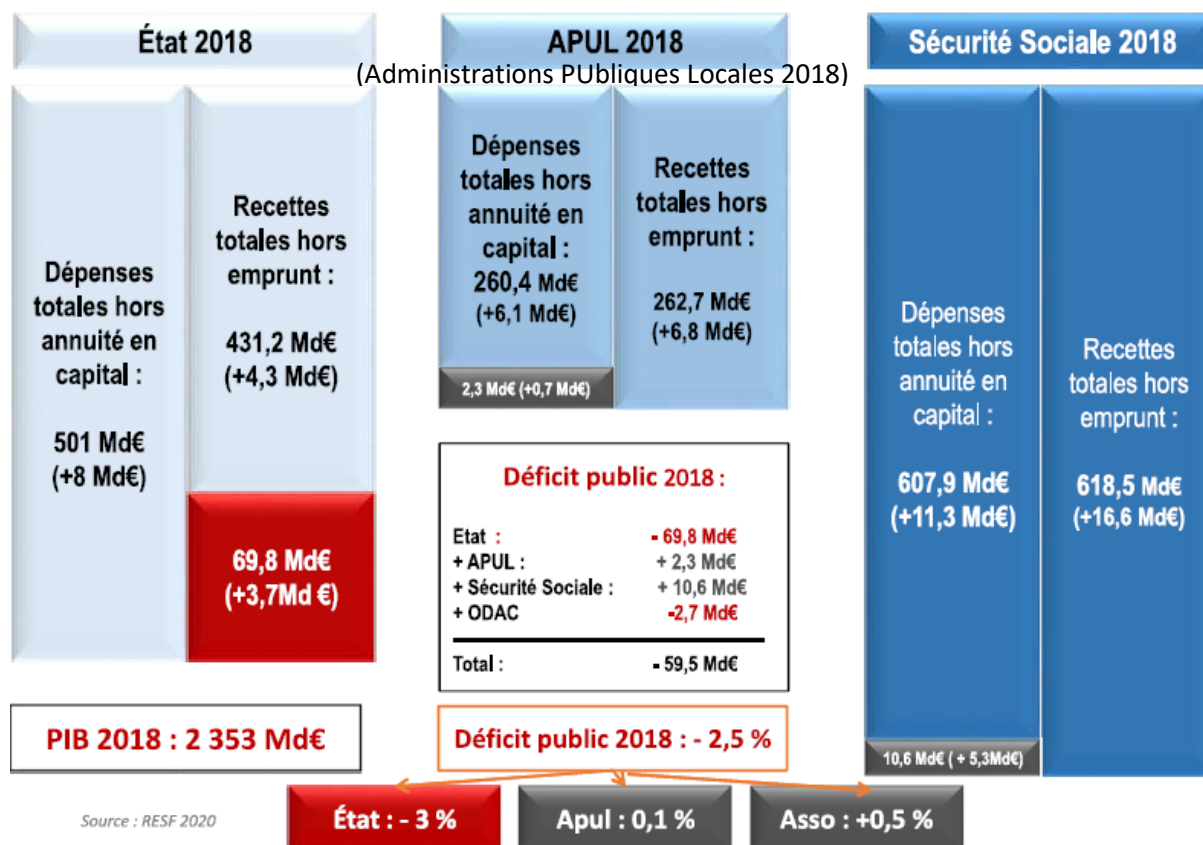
État 2018

APUL 2018

(Administrations PUbliques Locales 2018)

Sécurité Sociale 2018

Dépenses totales hors annuité en capital :

501 Md€ (+8 Md€)

Recettes totales hors emprunt :

431,2 Md€ (+4,3 Md€)

69,8 Md€ (+3,7Md €)

Dépenses totales hors annuité en capital : 260,4 Md€ (+6,1 Md€)

Recettes totales hors emprunt :

262,7 Md€ (+6,8 Md€)

2,3 Md€ (+0,7 Md€)

Dépenses totales hors annuité en capital :

607,9 Md€ (+11,3 Md€)

Recettes totales hors emprunt :

618,5 Md€ (+16,6 Md€)

10,6 Md€ ( + 5,3Md€)

Déficit public 2018 :

| | |
|---|---|
| Etat : | - 69,8 Md€ |
| + APUL : | + 2,3 Md€ |
| + Sécurité Sociale : | + 10,6 Md€ |
| + ODAC | -2,7 Md€ |
| Total : | - 59,5 Md€ |

PIB 2018 : 2 353 Md€

Déficit public 2018 : - 2,5 %

Source : RESF 2020

État : - 3 %

Apul : 0,1 %

Asso : +0,5 %